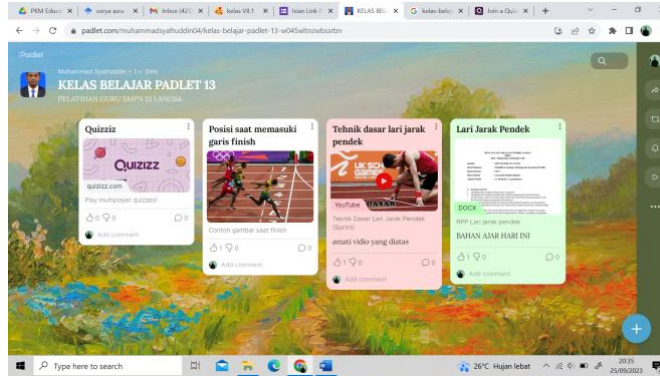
PKM Educa | surya asra | Inbox (425) | kelas VII.1 | Islam Link | KELAS BEL | kelas-bela | Join a Quiz | +

padlet.com/muhammadsyafruddin04/kelas-belajar-padlet-13-w045wltnzwbssrbn

Padlet

Muhammad Syafruddin • 1 • 3mo

KELAS BELAJAR PADLET 13

PELATIHAN GURU SMPN 13 LANGSA

Quizziz

QUIZIZZ

quizizz.com

Play multiplayer quizzes!

0 0 0

Add comment

Posisi saat memasuki garis finish

Contoh gambar saat finish

1 0 0

Add comment

Tehnik dasar lari jarak pendek

UK SCHOOL GAMES

YouTube DASAR

Teknik Dasar Lari Jarak Pendek (Sprint)

amati vidio yang diatas

1 0 0

Add comment

Lari Jarak Pendek

DOCX

RPP Lari jarak pendek

BAHAN AJAR HARI INI

1 0 0

Add comment

Type here to search

26°C Hujan lebat

20:35
25/09/2023